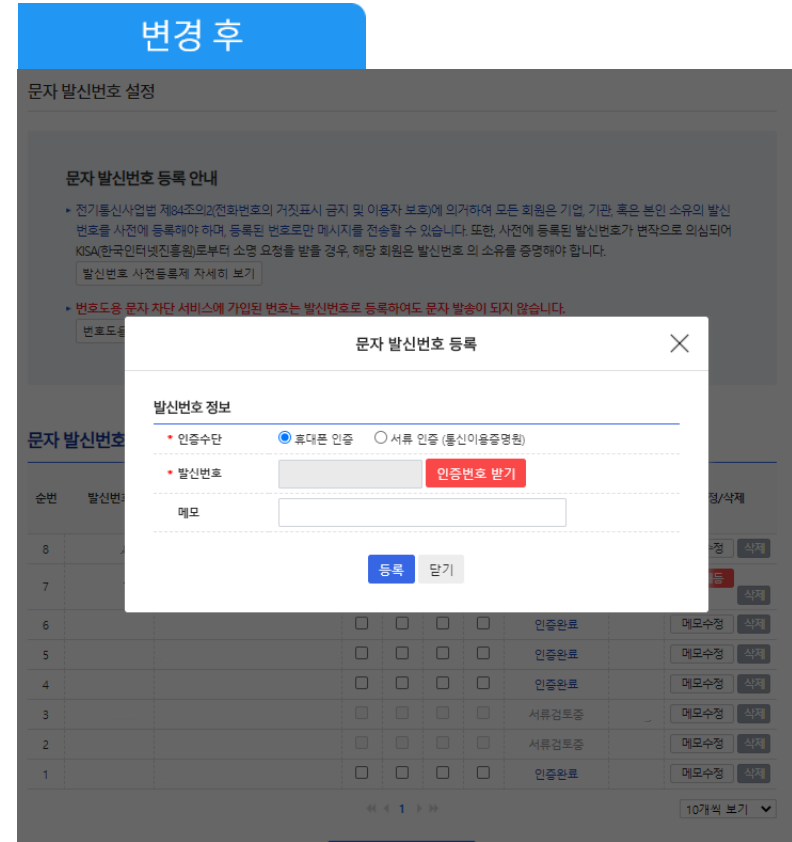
변경 후

문자 발신번호 설정

문자 발신번호 등록 안내

• 전기통신사업법 제84조의2(전화번호의 거짓표시 금지 및 이용자 보호)에 의거하여 모든 회원은 기업, 기관, 혹은 본인 소유의 발신번호를 사전에 등록해야 하며, 등록된 번호로만 메시지를 전송할 수 있습니다. 또한, 사전에 등록된 발신번호가 변작으로 의심되어 KISA(한국인터넷진흥원)로부터 소명 요청을 받을 경우, 해당 회원은 발신번호 의 소유를 증명해야 합니다.

발신번호 사전등록제 자세히 보기

• 번호도용 문자 차단 서비스에 가입된 번호는 발신번호로 등록하여도 문자 발송이 되지 않습니다.

번호도용

문자 발신번호

| 순번 | 발신번호 | | | | | | | | 정/삭제 |
|---|---|---|---|---|---|---|---|---|---|
| 8 | | | | | | | | | 메모수정 삭제 |
| 7 | | | | | | | | | 등 삭제 |
| 6 | | | ☐ | ☐ | ☐ | ☐ | 인증완료 | | 메모수정 삭제 |
| 5 | | | ☐ | ☐ | ☐ | ☐ | 인증완료 | | 메모수정 삭제 |
| 4 | | | ☐ | ☐ | ☐ | ☐ | 인증완료 | | 메모수정 삭제 |
| 3 | | | ☐ | ☐ | ☐ | ☐ | 서류검토중 | | 메모수정 삭제 |
| 2 | | | ☐ | ☐ | ☐ | ☐ | 서류검토중 | | 메모수정 삭제 |
| 1 | | | ☐ | ☐ | ☐ | ☐ | 인증완료 | | 메모수정 삭제 |

1

10개씩 보기

문자 발신번호 등록

발신번호 정보

• 인증수단 휴대폰 인증 서류 인증 (통신이용증명원)

• 발신번호 인증번호 받기

메모

등록 닫기